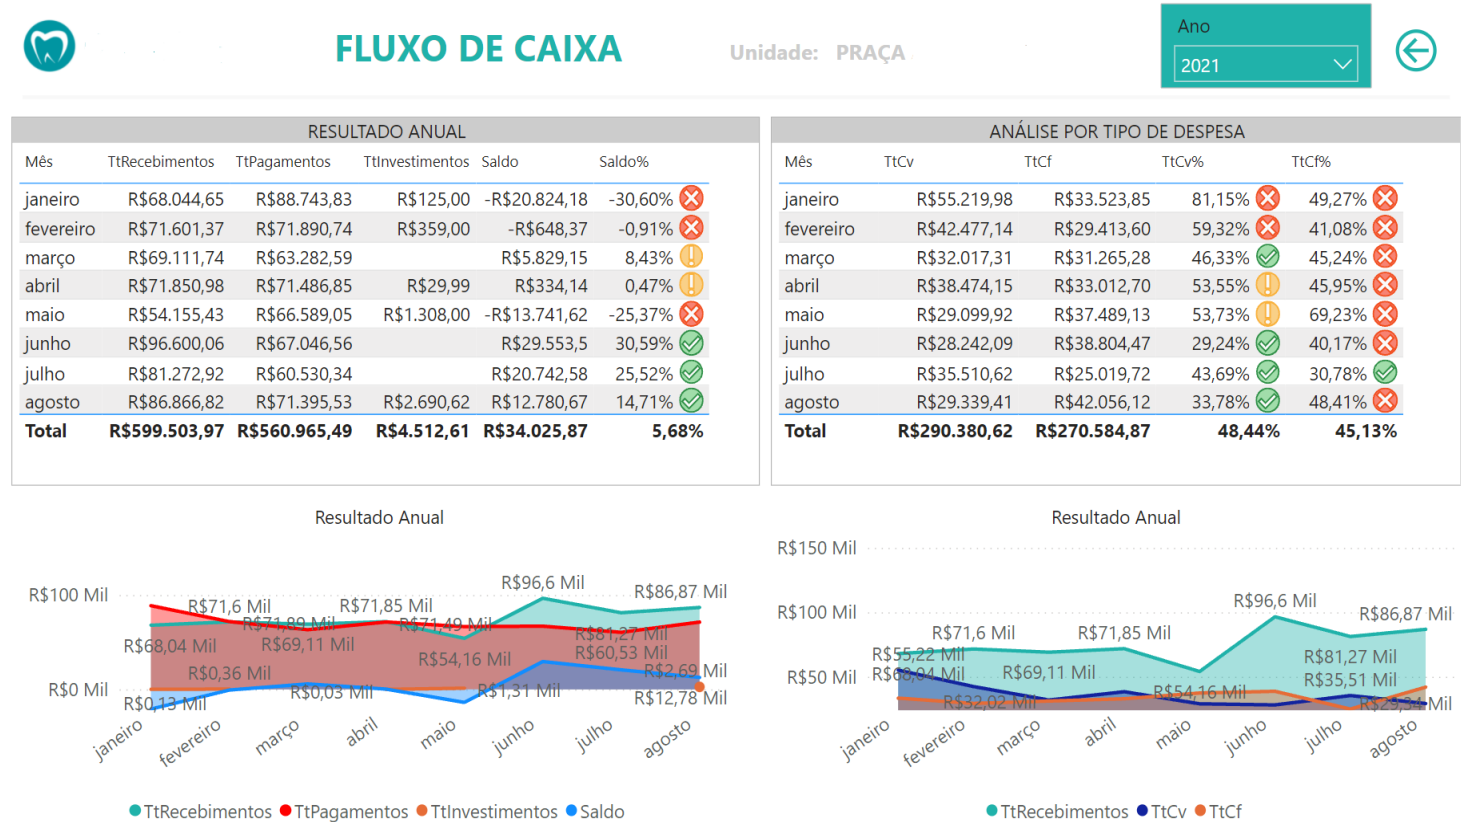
FLUXO DE CAIXA

Unidade: PRAÇA

Ano
2021

RESULTADO ANUAL

| Mês | TtRecebimentos | TtPagamentos | TtInvestimentos | Saldo | Saldo% |
|---|---|---|---|---|---|
| janeiro | R$68.044,65 | R$88.743,83 | R$125,00 | -R$20.824,18 | -30,60% |
| fevereiro | R$71.601,37 | R$71.890,74 | R$359,00 | -R$648,37 | -0,91% |
| março | R$69.111,74 | R$63.282,59 | | R$5.829,15 | 8,43% |
| abril | R$71.850,98 | R$71.486,85 | R$29,99 | R$334,14 | 0,47% |
| maio | R$54.155,43 | R$66.589,05 | R$1.308,00 | -R$13.741,62 | -25,37% |
| junho | R$96.600,06 | R$67.046,56 | | R$29.553,5 | 30,59% |
| julho | R$81.272,92 | R$60.530,34 | | R$20.742,58 | 25,52% |
| agosto | R$86.866,82 | R$71.395,53 | R$2.690,62 | R$12.780,67 | 14,71% |
| Total | R$599.503,97 | R$560.965,49 | R$4.512,61 | R$34.025,87 | 5,68% |

ANÁLISE POR TIPO DE DESPESA

| Mês | TtCv | TtCf | TtCv% | TtCf% |
|---|---|---|---|---|
| janeiro | R$55.219,98 | R$33.523,85 | 81,15% | 49,27% |
| fevereiro | R$42.477,14 | R$29.413,60 | 59,32% | 41,08% |
| março | R$32.017,31 | R$31.265,28 | 46,33% | 45,24% |
| abril | R$38.474,15 | R$33.012,70 | 53,55% | 45,95% |
| maio | R$29.099,92 | R$37.489,13 | 53,73% | 69,23% |
| junho | R$28.242,09 | R$38.804,47 | 29,24% | 40,17% |
| julho | R$35.510,62 | R$25.019,72 | 43,69% | 30,78% |
| agosto | R$29.339,41 | R$42.056,12 | 33,78% | 48,41% |
| Total | R$290.380,62 | R$270.584,87 | 48,44% | 45,13% |

Resultado Anual

R$100 Mil
R$0 Mil
R$71,6 Mil
R$71,89 Mil
R$71,85 Mil
R$71,49 Mil
R$96,6 Mil
R$86,87 Mil
R$68,04 Mil
R$69,11 Mil
R$54,16 Mil
R$81,27 Mil
R$60,53 Mil
R$0,36 Mil
R$2,69 Mil
R$0,13 Mil
R$0,03 Mil
R$1,31 Mil
R$12,78 Mil
janeiro fevereiro março abril maio junho julho agosto

TtRecebimentos TtPagamentos TtInvestimentos Saldo

Resultado Anual

R$150 Mil
R$100 Mil
R$50 Mil
R$96,6 Mil
R$86,87 Mil
R$71,6 Mil
R$71,85 Mil
R$55,22 Mil
R$68,04 Mil
R$69,11 Mil
R$81,27 Mil
R$35,51 Mil
R$54,16 Mil
R$32,02 Mil
R$29,34 Mil
janeiro fevereiro março abril maio junho julho agosto

TtRecebimentos TtCv TtCf